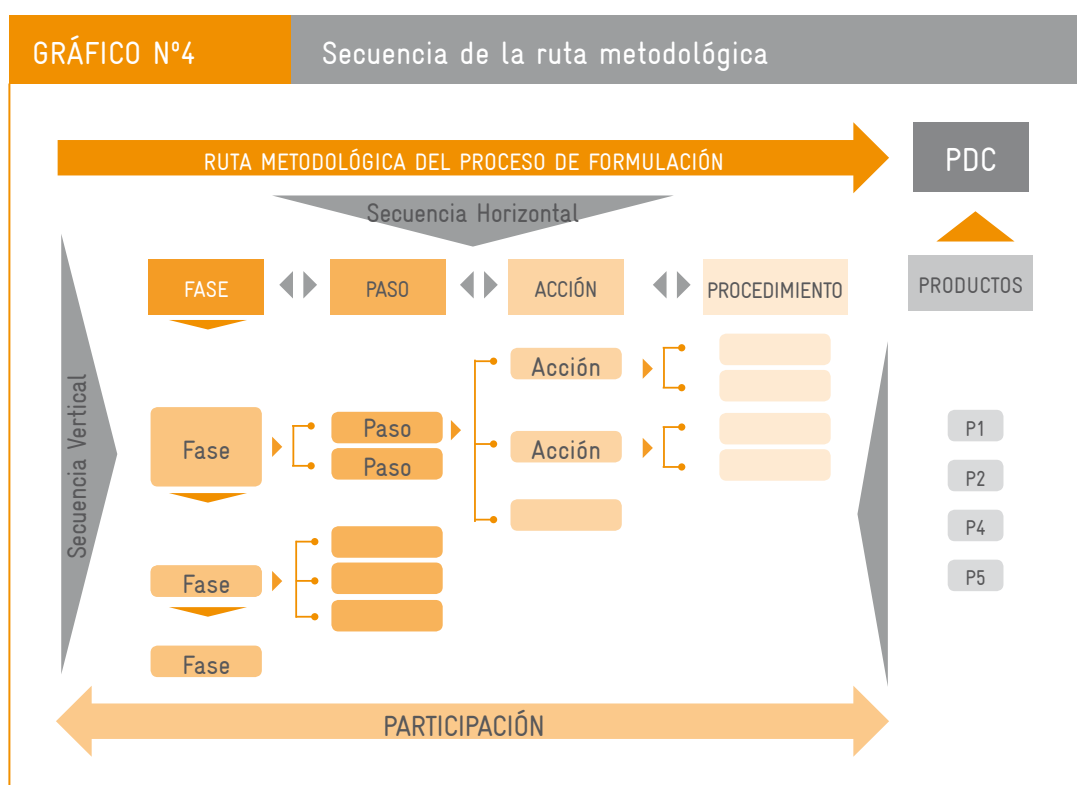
GRÁFICO Nº4

Secuencia de la ruta metodológica

RUTA METODOLÓGICA DEL PROCESO DE FORMULACIÓN

PDC

Secuencia Horizontal

FASE

PASO

ACCIÓN

PROCEDIMIENTO

PRODUCTOS

Secuencia Vertical

Acción

Fase

Paso

Paso

Acción

P1

P2

P4

P5

Fase

Fase

PARTICIPACIÓN